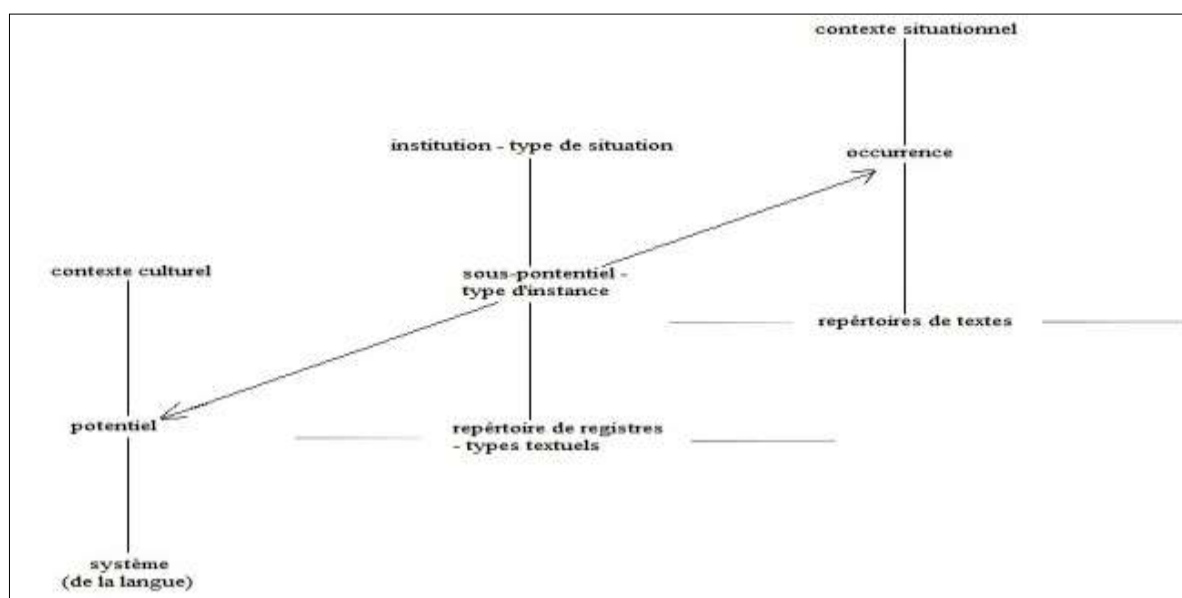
contexte situationnel

institution - type de situation

occurrence

contexte culturel

sous-pontentiel - type d'instance

repértoires de textes

potentiel

repértoire de registres - types textuels

système (de la langue)